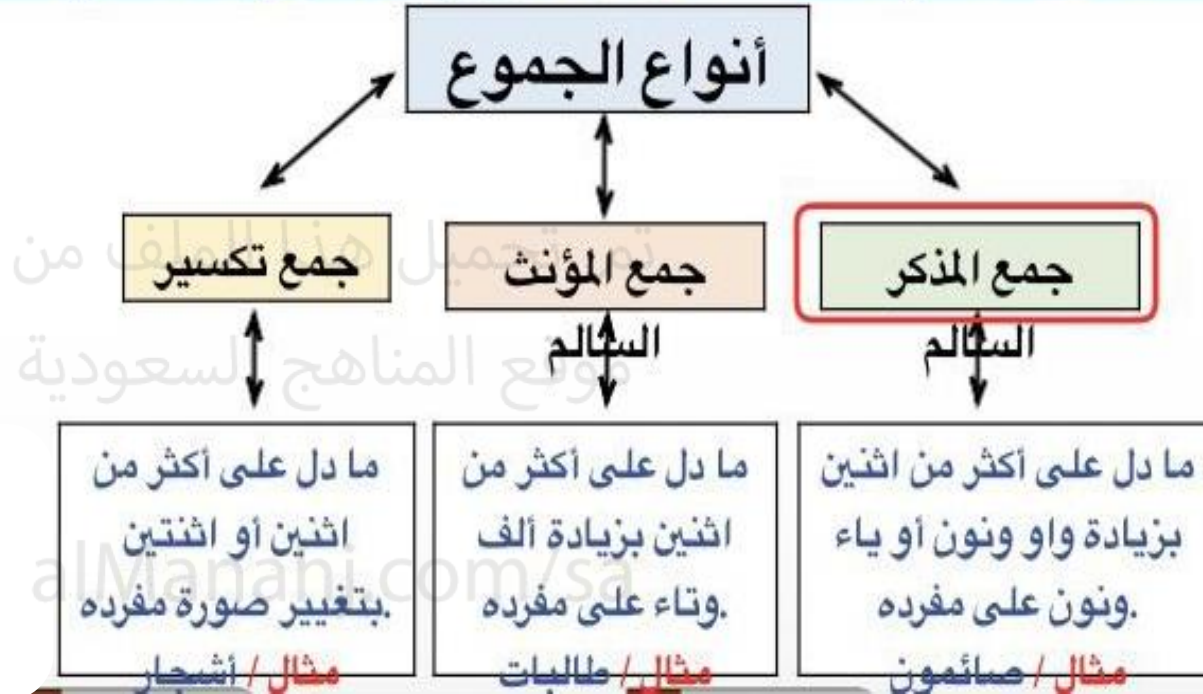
أنواع الجموع

جمع المذكر السالم

جمع المؤنث السالم

جمع تكسير

تم تحميل هذا الملف من موقع المناهج السعودية

ما دل على أكثر من اثنين بزيادة واو ونون أو ياء ونون على مفرده.
مثال / صائمون

ما دل على أكثر من اثنين بزيادة ألف وتاء على مفرده.
مثال / طالبات

ما دل على أكثر من اثنين أو اثنتين بتغيير صورة مفرده.
مثال / أشجار

alManahj.com/sa